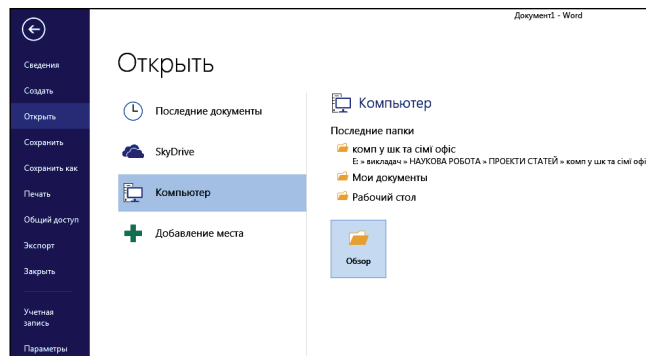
Документ1 - Word

Сведения
Создать
Открыть
Сохранить
Сохранить как
Печать
Общий доступ
Экспорт
Закрыть
Учетная запись
Параметры

Открыть

Последние документы
SkyDrive
Компьютер
Добавление места

Компьютер

Последние папки
комп у шк та сімї офіс
E: » викладач » НАУКОВА РОБОТА » ПРОЕКТИ СТАТЕЙ » комп у шк та сімї офі
Мои документы
Рабочий стол

Обзор